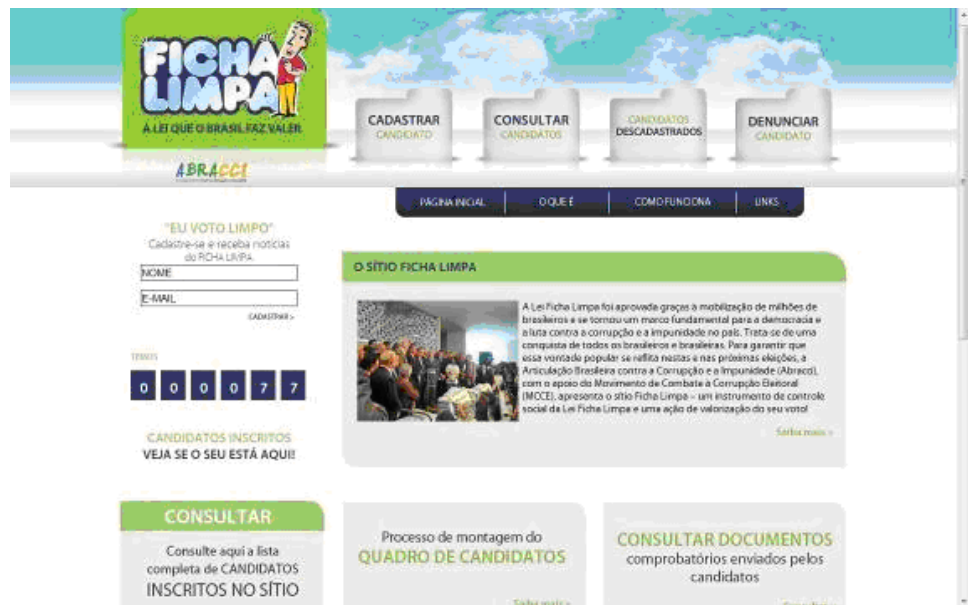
FICHA LIMPA
A LEI QUE O BRASIL FAZ VALER
ABRACCI

CADASTRAR
CANDIDATO

CONSULTAR
CANDIDATOS

CANDIDATOS
DESCADASTRADOS

DENUNCIAR
CANDIDATO

PÁGINA INICIAL | O QUE É | COMO FUNCIONA | LINKS

"EU VOTO LIMPO"
Cadastre-se e receba notícias do FICHA LIMPA.
NOME
E-MAIL
CADASTRAR >

TERMOS
0 0 0 0 7 7

CANDIDATOS INSCRITOS
VEJA SE O SEU ESTÁ AQUI!

O SÍTIO FICHA LIMPA

A Lei Ficha Limpa foi aprovada graças à mobilização de milhões de brasileiros e se tornou um marco fundamental para a democracia e a luta contra a corrupção e a impunidade no país. Trata-se de uma conquista de todos os brasileiros e brasileiras. Para garantir que essa vontade popular se reflita nestas e nas próximas eleições, a Articulação Brasileira contra a Corrupção e a Impunidade (Abracci), com o apoio do Movimento de Combate à Corrupção Eleitoral (MCCE), apresenta o sítio Ficha Limpa – um instrumento de controle social da Lei Ficha Limpa e uma ação de valorização do seu voto!

Saiba mais >

CONSULTAR
Consulte aqui a lista completa de CANDIDATOS INSCRITOS NO SÍTIO

Processo de montagem do
QUADRO DE CANDIDATOS
Saiba mais >

CONSULTAR DOCUMENTOS
comprobatórios enviados pelos candidatos
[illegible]